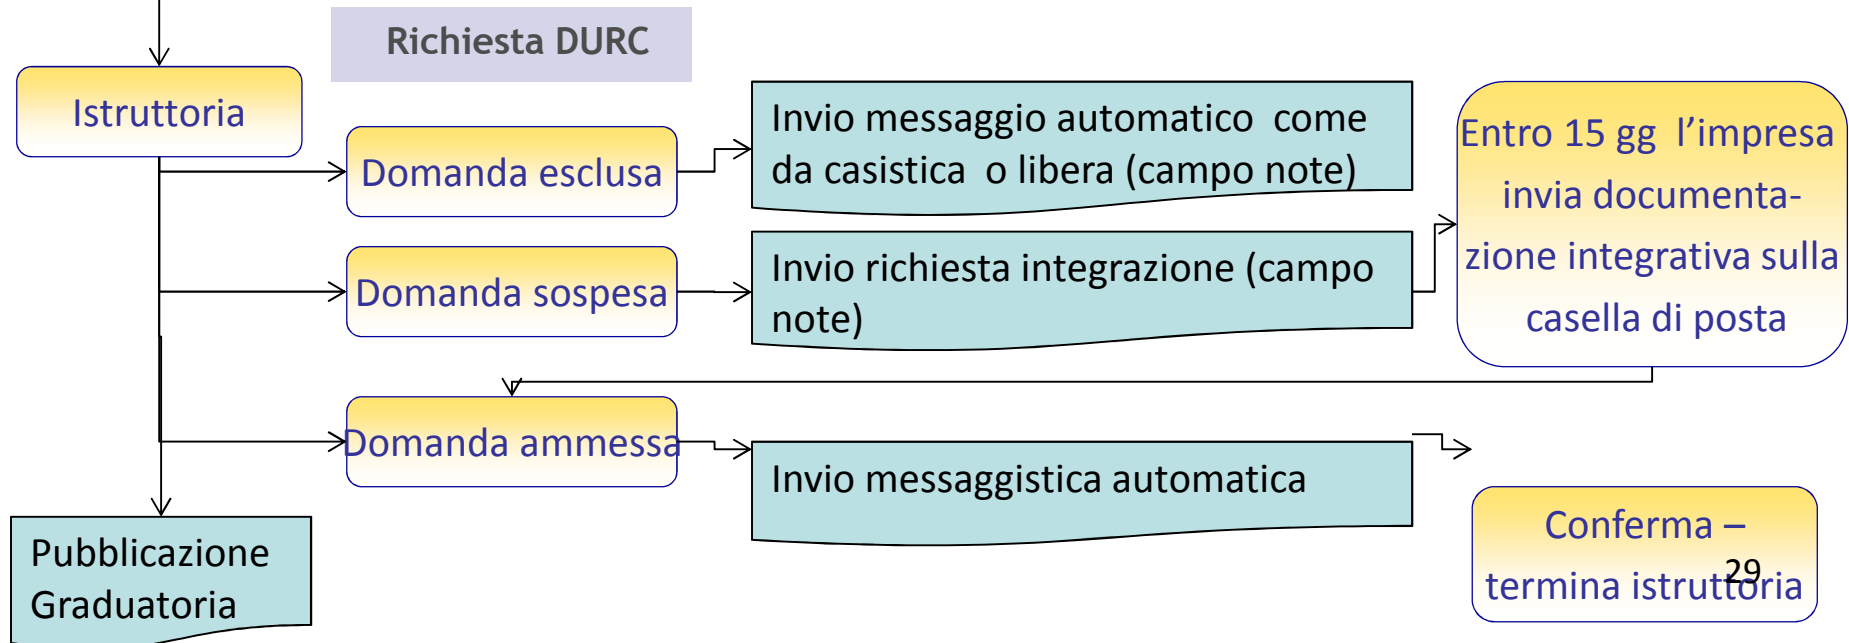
Richiesta DURC

Istruttoria

Domanda esclusa

Invio messaggio automatico come da casistica o libera (campo note)

Domanda sospesa

Invio richiesta integrazione (campo note)

Entro 15 gg l'impresa invia documentazione integrativa sulla casella di posta

Domanda ammessa

Invio messaggistica automatica

Conferma – termina istruttoria

Pubblicazione Graduatoria

29